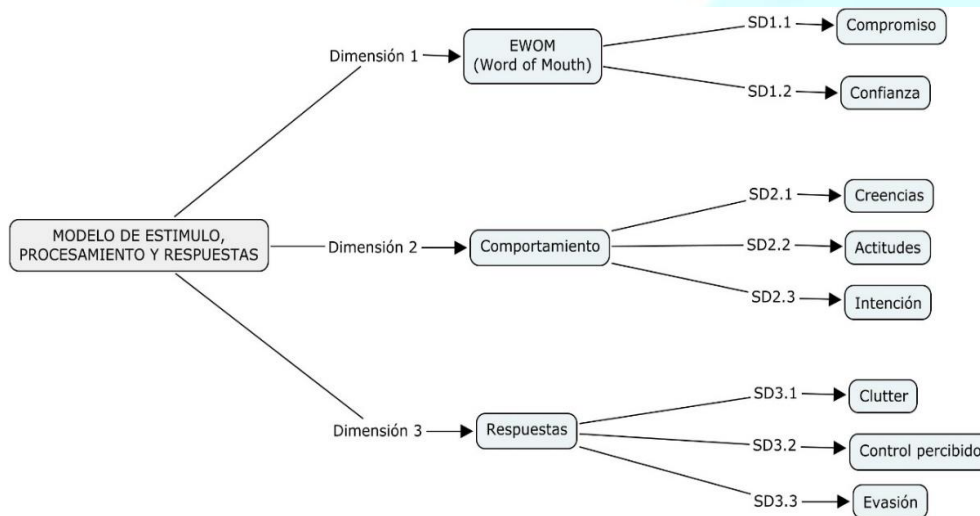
MODELO DE ESTIMULO, PROCESAMIENTO Y RESPUESTAS

Dimensión 1
EWOM (Word of Mouth)
SD1.1
Compromiso
SD1.2
Confianza

Dimensión 2
Comportamiento
SD2.1
Creencias
SD2.2
Actitudes
SD2.3
Intención

Dimensión 3
Respuestas
SD3.1
Clutter
SD3.2
Control percibido
SD3.3
Evasión